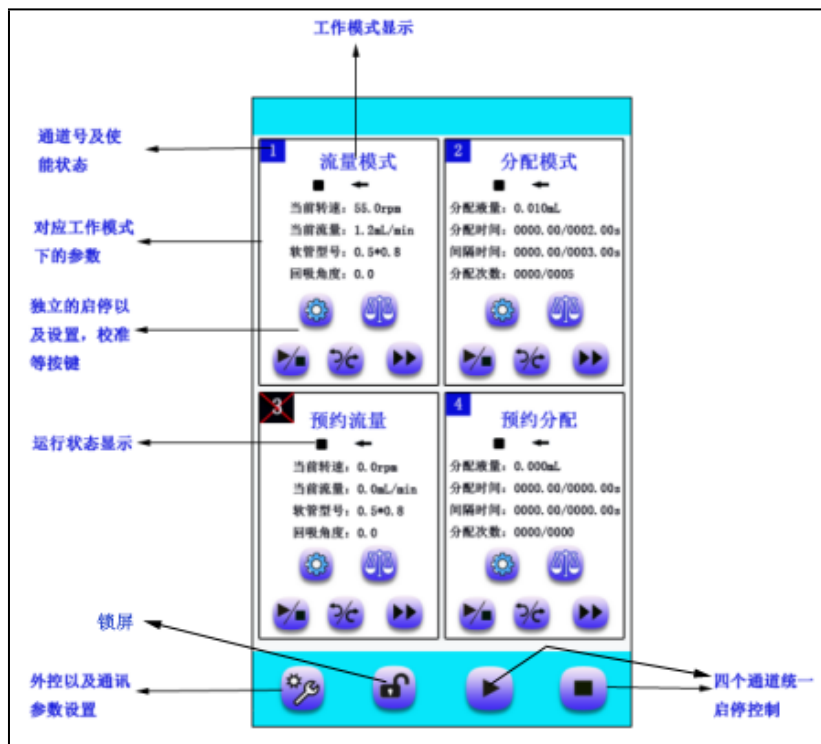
工作模式显示

通道号及使能状态

对应工作模式下的参数

独立的启停以及设置，校准等按键

运行状态显示

锁屏

外控以及通讯参数设置

四个通道统一启停控制

1
流量模式
当前转速：55.0rpm
当前流量：1.2mL/min
软管型号：0.5*0.8
回吸角度：0.0

2
分配模式
分配液量：0.010mL
分配时间：0000.00/0002.00s
间隔时间：0000.00/0003.00s
分配次数：0000/0005

3
预约流量
当前转速：0.0rpm
当前流量：0.0mL/min
软管型号：0.5*0.8
回吸角度：0.0

4
预约分配
分配液量：0.000mL
分配时间：0000.00/0000.00s
间隔时间：0000.00/0000.00s
分配次数：0000/0000